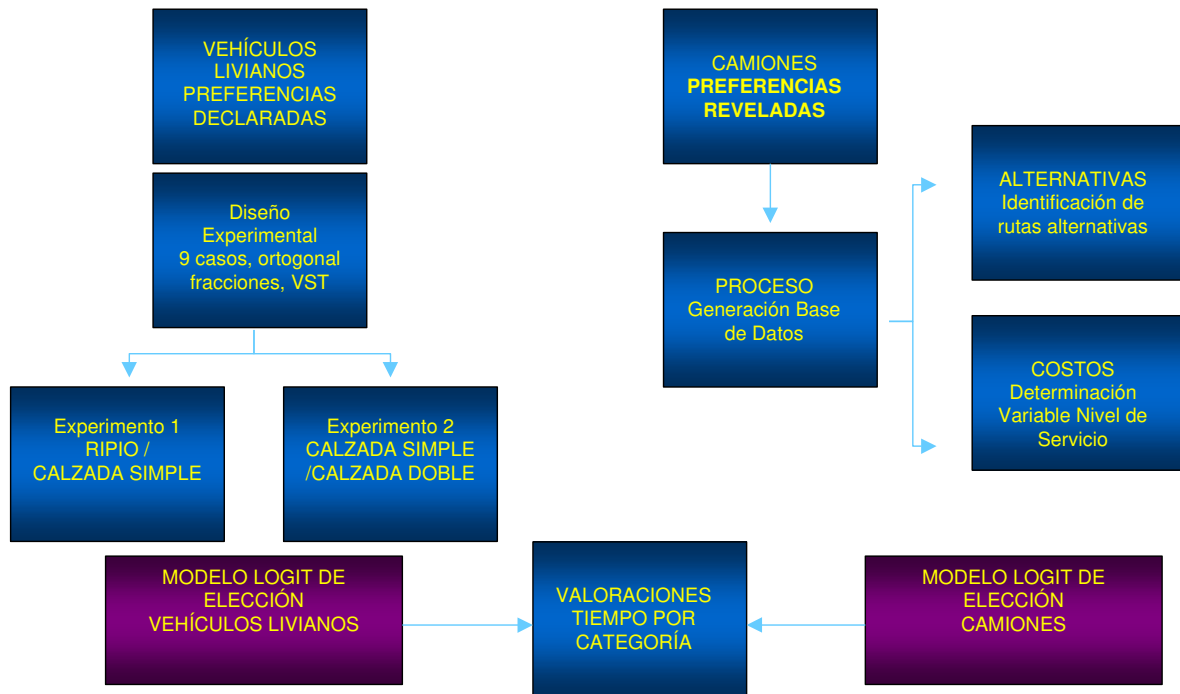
VEHÍCULOS LIVIANOS PREFERENCIAS DECLARADAS

Diseño Experimental 9 casos, ortogonal fracciones, VST

Experimento 1 RIPIO / CALZADA SIMPLE

Experimento 2 CALZADA SIMPLE /CALZADA DOBLE

CAMIONES PREFERENCIAS REVELADAS

PROCESO Generación Base de Datos

ALTERNATIVAS Identificación de rutas alternativas

COSTOS Determinación Variable Nivel de Servicio

MODELO LOGIT DE ELECCIÓN VEHÍCULOS LIVIANOS

VALORACIONES TIEMPO POR CATEGORÍA

MODELO LOGIT DE ELECCIÓN CAMIONES